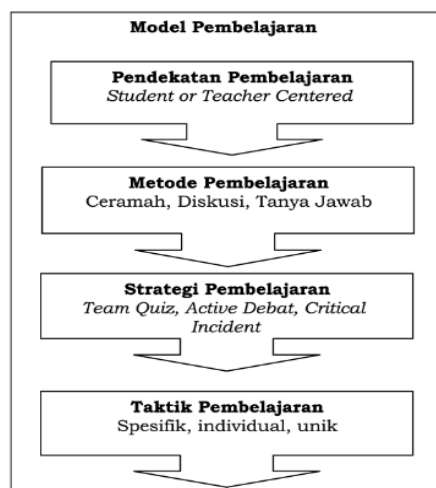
Model Pembelajaran

Pendekatan Pembelajaran
Student or Teacher Centered

Metode Pembelajaran
Ceramah, Diskusi, Tanya Jawab

Strategi Pembelajaran
Team Quiz, Active Debat, Critical Incident

Taktik Pembelajaran
Spesifik, individual, unik